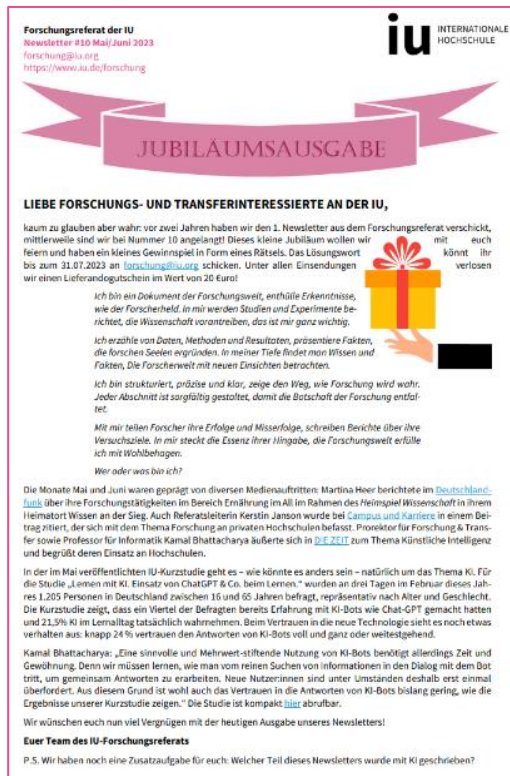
Forschungsreferat der IU
Newsletter #10 Mai/Juni 2023
forschung@iu.org
https://www.iu.de/forschung

iu INTERNATIONALE HOCHSCHULE

JUBILÄUMSAUSGABE

LIEBE FORSCHUNGS- UND TRANSFERINTERESSIERTE AN DER IU,

kaum zu glauben aber wahr: vor zwei Jahren haben wir den 1. Newsletter aus dem Forschungsreferat verschickt, mittlerweile sind wir bei Nummer 10 angelangt! Dieses kleine Jubiläum wollen wir mit euch feiern und haben ein kleines Gewinnspiel in Form eines Rätsels. Das Lösungswort könnt ihr bis zum 31.07.2023 an forschung@iu.org schicken. Unter allen Einsendungen verlosen wir einen Lieferandogutschein im Wert von 20 Euro!

Ich bin ein Dokument der Forschungswelt, enthülle Erkenntnisse, wie der Forscherheld. In mir werden Studien und Experimente berichtet, die Wissenschaft vorantreiben, das ist mir ganz wichtig.

Ich erzähle von Daten, Methoden und Resultaten, präsentiere Fakten, die forschen Seelen ergründen. In meiner Tiefe findet man Wissen und Fakten, Die Forscherwelt mit neuen Einsichten betrachten.

Ich bin strukturiert, präzise und klar, zeige den Weg, wie Forschung wird wahr. Jeder Abschnitt ist sorgfältig gestaltet, damit die Botschaft der Forschung entfaltet.

Mit mir teilen Forscher ihre Erfolge und Misserfolge, schreiben Berichte über ihre Versuchsziele. In mir steckt die Essenz ihrer Hingabe, die Forschungswelt erfülle ich mit Wohlbehagen.

Wer oder was bin ich?

Die Monate Mai und Juni waren geprägt von diversen Medienauftritten: Martina Heer berichtete im Deutschlandfunk über ihre Forschungstätigkeiten im Bereich Ernährung im All im Rahmen des Heimspiel Wissenschaft in ihrem Heimatort Wissen an der Sieg. Auch Referatsleiterin Kerstin Janson wurde bei Campus und Karriere in einem Beitrag zitiert, der sich mit dem Thema Forschung an privaten Hochschulen befasst. Prorektor für Forschung & Transfer sowie Professor für Informatik Kamal Bhattacharya äußerte sich in DIE ZEIT zum Thema Künstliche Intelligenz und begrüßt deren Einsatz an Hochschulen.

In der im Mai veröffentlichten IU-Kurzstudie geht es – wie könnte es anders sein – natürlich um das Thema KI. Für die Studie „Lernen mit KI. Einsatz von ChatGPT & Co. beim Lernen." wurden an drei Tagen im Februar dieses Jahres 1.205 Personen in Deutschland zwischen 16 und 65 Jahren befragt, repräsentativ nach Alter und Geschlecht. Die Kurzstudie zeigt, dass ein Viertel der Befragten bereits Erfahrung mit KI-Bots wie Chat-GPT gemacht hatten und 21,5% KI im Lernalltag tatsächlich wahrnehmen. Beim Vertrauen in die neue Technologie sieht es noch etwas verhalten aus: knapp 24 % vertrauen den Antworten von KI-Bots voll und ganz oder weitestgehend.

Kamal Bhattacharya: „Eine sinnvolle und Mehrwert-stiftende Nutzung von KI-Bots benötigt allerdings Zeit und Gewöhnung. Denn wir müssen lernen, wie man vom reinen Suchen von Informationen in den Dialog mit dem Bot tritt, um gemeinsam Antworten zu erarbeiten. Neue Nutzerinnen sind unter Umständen deshalb erst einmal überfordert. Aus diesem Grund ist wohl auch das Vertrauen in die Antworten von KI-Bots bislang gering, wie die Ergebnisse unserer Kurzstudie zeigen." Die Studie ist kompakt hier abrufbar.

Wir wünschen euch nun viel Vergnügen mit der heutigen Ausgabe unseres Newsletters!

Euer Team des IU-Forschungsreferats

P.S. Wir haben noch eine Zusatzaufgabe für euch: Welcher Teil dieses Newsletters wurde mit KI geschrieben?